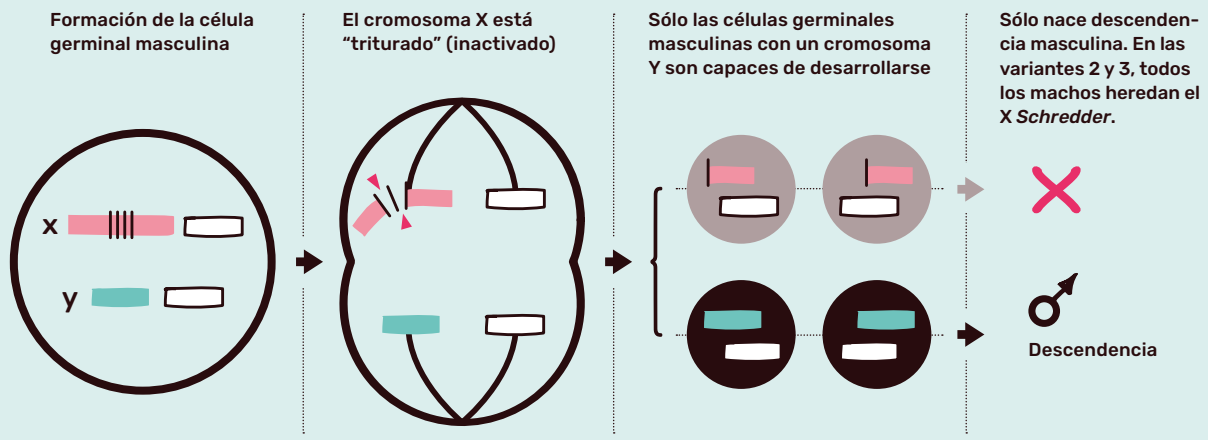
Formación de la célula germinal masculina

x

y

El cromosoma X está “triturado” (inactivado)

Sólo las células germinales masculinas con un cromosoma Y son capaces de desarrollarse

Sólo nace descendencia masculina. En las variantes 2 y 3, todos los machos heredan el X *Schredder*.

Descendencia